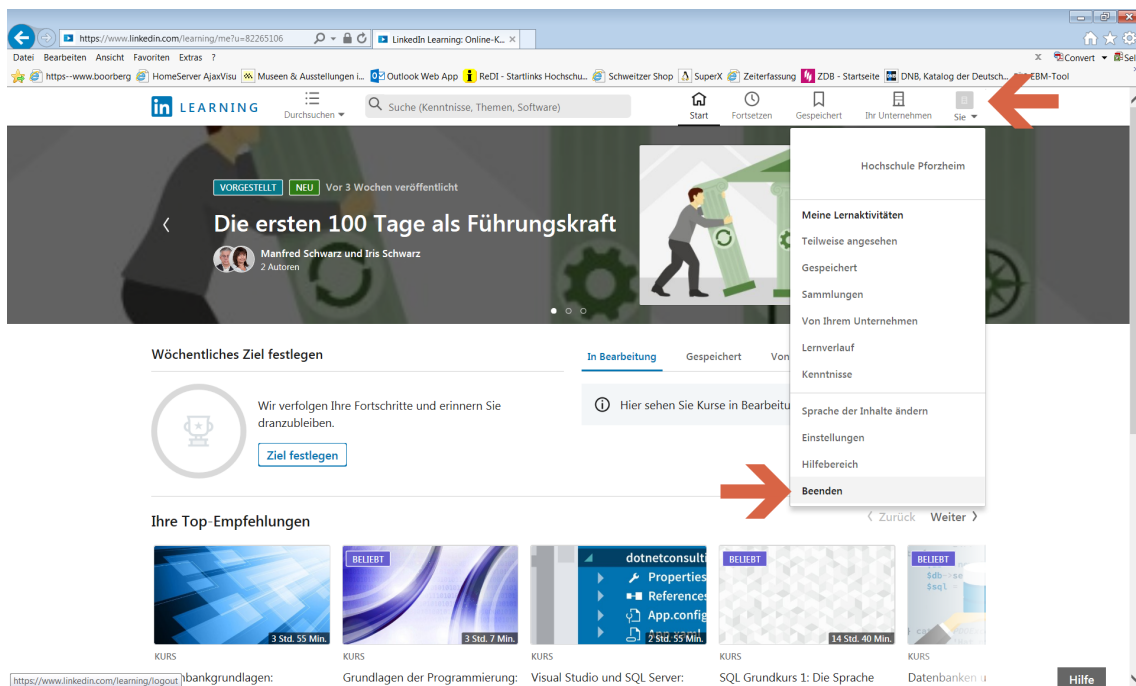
https://www.linkedin.com/learning/me?u=82265106
LinkedIn Learning: Online-K... ×
Datei Bearbeiten Ansicht Favoriten Extras ?
Convert Sel
https--www.boorberg HomeServer AjaxVisu Museen & Ausstellungen i... Outlook Web App ReDI - Startlinks Hochschu... Schweitzer Shop SuperX Zeiterfassung ZDB - Startseite DNB, Katalog der Deutsch... EBM-Tool

in LEARNING
Durchsuchen
Suche (Kenntnisse, Themen, Software)
Start
Fortsetzen
Gespeichert
Ihr Unternehmen
Sie

VORGESTELLT NEU Vor 3 Wochen veröffentlicht
Die ersten 100 Tage als Führungskraft
Manfred Schwarz und Iris Schwarz
2 Autoren

Hochschule Pforzheim
Meine Lernaktivitäten
Teilweise angesehen
Gespeichert
Sammlungen
Von Ihrem Unternehmen
Lernverlauf
Kenntnisse
Sprache der Inhalte ändern
Einstellungen
Hilfebereich
Beenden

Wöchentliches Ziel festlegen
Wir verfolgen Ihre Fortschritte und erinnern Sie dranzubleiben.
Ziel festlegen

In Bearbeitung Gespeichert Von
Hier sehen Sie Kurse in Bearbeitu

Ihre Top-Empfehlungen
〈 Zurück Weiter 〉

3 Std. 55 Min.
KURS
nbankgrundlagen:

BELIEBT
3 Std. 7 Min.
KURS
Grundlagen der Programmierung:

dotnetconsulti
Properties
References
App.config
2 Std. 55 Min.
KURS
Visual Studio und SQL Server:

BELIEBT
14 Std. 40 Min.
KURS
SQL Grundkurs 1: Die Sprache

BELIEBT
$db-se
$sql
KURS
Datenbanken

https://www.linkedin.com/learning/logout
Hilfe